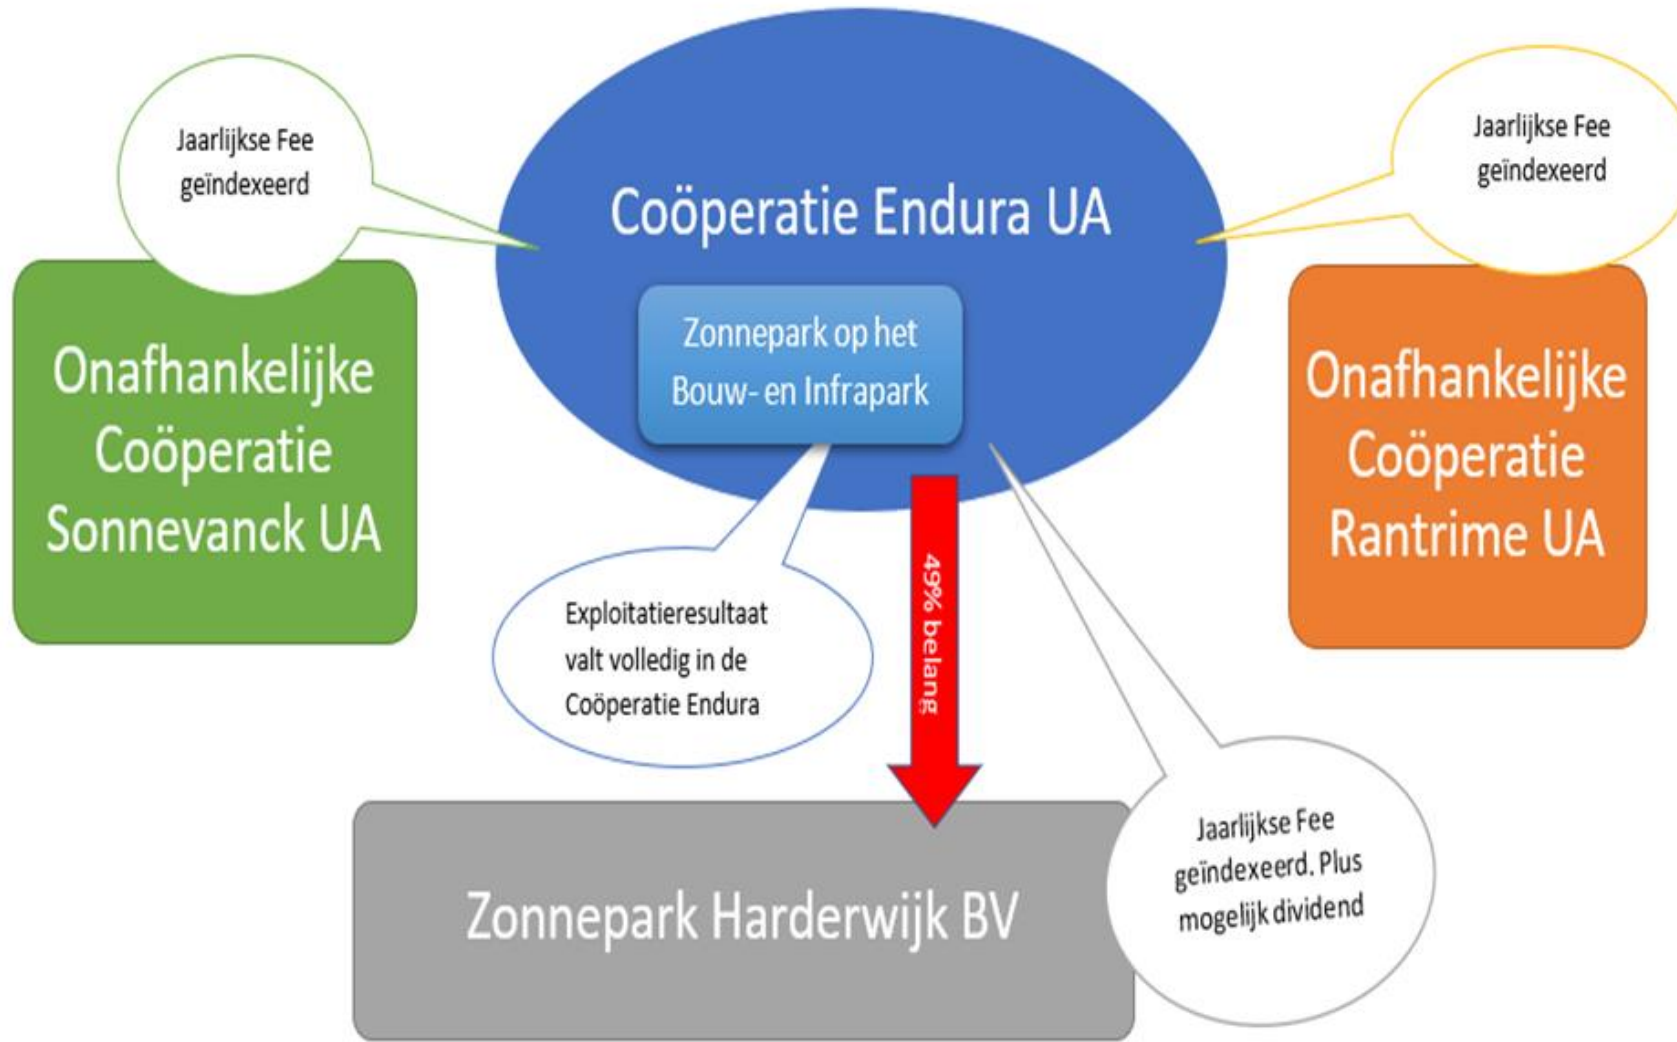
Jaarlijkse Fee geïndexeerd

Coöperatie Endura UA

Jaarlijkse Fee geïndexeerd

Onafhankelijke Coöperatie Sonnevanck UA

Zonnepark op het Bouw- en Infrapark

Onafhankelijke Coöperatie Rantrime UA

Exploitatieresultaat valt volledig in de Coöperatie Endura

49% belang

Jaarlijkse Fee geïndexeerd. Plus mogelijk dividend

Zonnepark Harderwijk BV